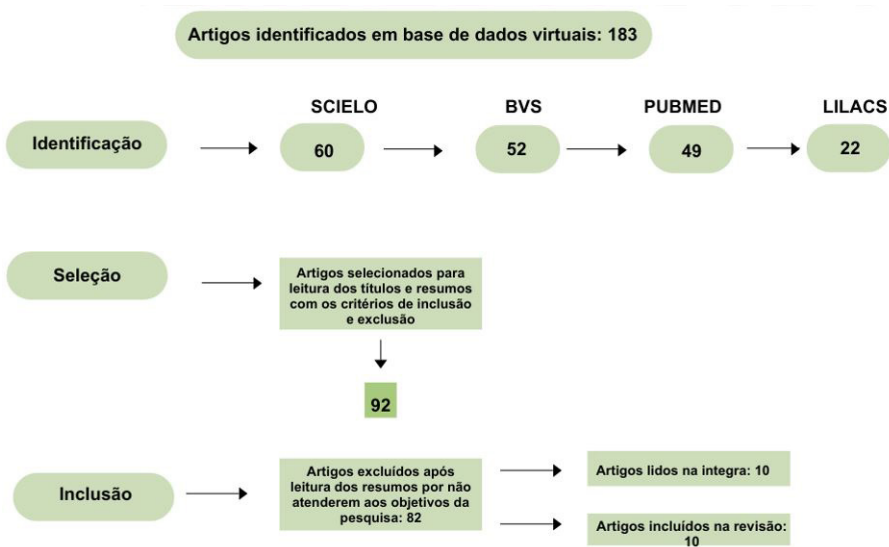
Artigos identificados em base de dados virtuais: 183

Identificação

SCIELO
60

BVS
52

PUBMED
49

LILACS
22

Seleção

Artigos selecionados para leitura dos títulos e resumos com os critérios de inclusão e exclusão

92

Inclusão

Artigos excluídos após leitura dos resumos por não atenderem aos objetivos da pesquisa: 82

Artigos lidos na integra: 10

Artigos incluídos na revisão: 10